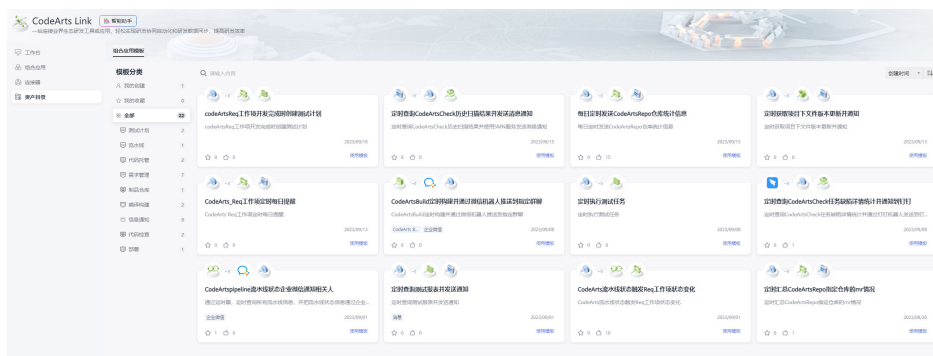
CodeArts Link 帮助助手

工作台
组合应用
连接器
资产超市

组合应用模板

模板分类
我的创建 1
我的收藏 0
全部 22
测试计划 2
流水线 7
代码托管 2
需求管理 7
制品仓库 1
通知利器 2
信息通知 3
代码检查 2
部署 1

Q 请输入内容

创建时间

codeArtsReq工作项开发完成时创建测试计划
codeArtsReq工作项开发完成时创建测试计划
2023/09/19
使用模板
☆ 0 ♡ 0

定时查询CodeArtsCheck历史扫描结果并发送通知
定时查询CodeArtsCheck历史扫描结果并使用SMN服务发送消息通知
2023/09/13
使用模板
☆ 0 ♡ 0

每日定时发送CodeArtsRepo仓库统计信息
每日定时发送CodeArtsRepo仓库统计信息
2023/09/13
使用模板
☆ 0 ♡ 11

定时获取项目下文件版本更新并通知
定时获取项目下文件版本更新并通知
2023/09/13
使用模板
☆ 0 ♡ 0

CodeArts_Req工作项定时每日提醒
CodeArts Req工作项定时每日提醒
2023/09/13
使用模板
☆ 0 ♡ 0

CodeArtsBuild定时构建并通过微信机器人推送到指定群聊
CodeArtsBuild定时构建并通过微信机器人推送到指定群聊
CodeArts B... 企业微信
2023/09/08
使用模板
☆ 0 ♡ 0

定时执行测试任务
定时执行测试任务
2023/09/08
使用模板
☆ 0 ♡ 0

定时查询CodeArtsCheck任务缺陷详情统计并通知到钉钉
定时查询CodeArtsCheck任务缺陷详情统计并通过钉钉机器人发送到钉...
2023/09/08
使用模板
☆ 0 ♡ 1

CodeArtspipeline流水线状态企业微信通知相关人
通过定时器，定时查询所有流水线信息，并把流水线状态信息通过企业...
企业微信
2023/09/01
使用模板
☆ 1 ♡ 0

定时查询测试报表并发送通知
定时查询测试报表并发送通知
消息
2023/09/01
使用模板
☆ 0 ♡ 0

CodeArts流水线状态触发Req工作项状态变化
CodeArts流水线状态触发Req工作项状态变化
2023/09/01
使用模板
☆ 0 ♡ 10

定时汇总CodeArtsRepo指定仓库的mr情况
定时汇总CodeArtsRepo指定仓库的mr情况
2023/08/26
使用模板
☆ 0 ♡ 1